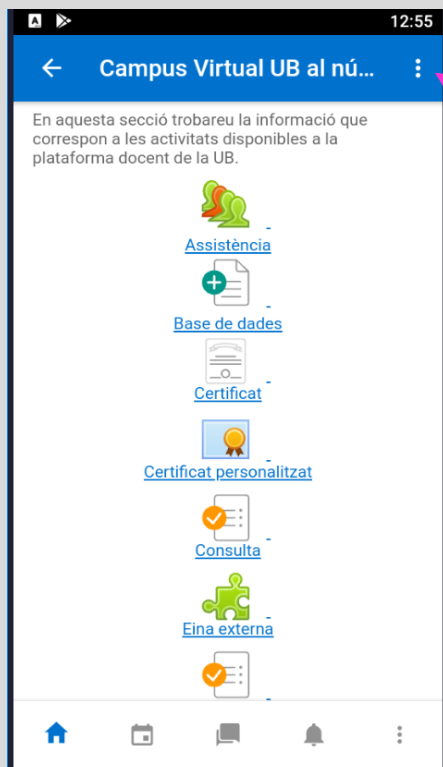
12:55

Campus Virtual UB al nú...

En aquesta secció trobareu la informació que correspon a les activitats disponibles a la plataforma docent de la UB.

Assistència

Base de dades

Certificat

Certificat personalitzat

Consulta

Eina externa